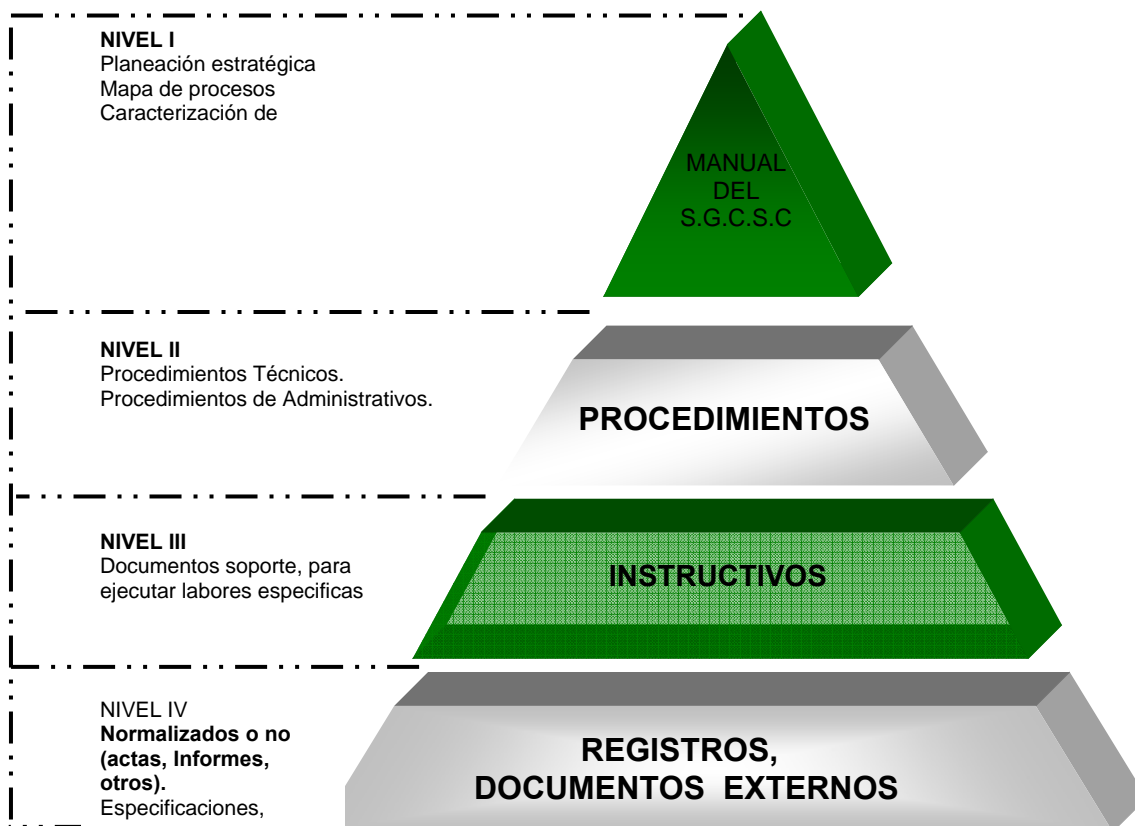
NIVEL I
Planeación estratégica
Mapa de procesos
Caracterización de

MANUAL DEL S.G.C.S.C

NIVEL II
Procedimientos Técnicos.
Procedimientos de Administrativos.

PROCEDIMIENTOS

NIVEL III
Documentos soporte, para ejecutar labores especificas

INSTRUCTIVOS

NIVEL IV
**Normalizados o no (actas, Informes, otros).**
Especificaciones,

REGISTROS, DOCUMENTOS EXTERNOS